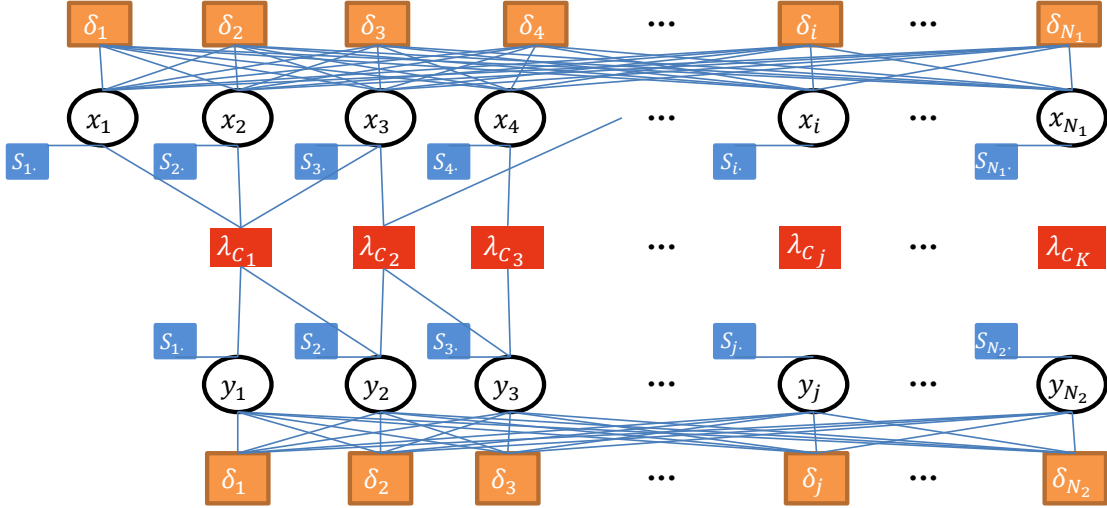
$\delta_1$ $\delta_2$ $\delta_3$ $\delta_4$ … $\delta_i$ … $\delta_{N_1}$

$x_1$ $x_2$ $x_3$ $x_4$ … $x_i$ … $x_{N_1}$

$S_{1.}$ $S_{2.}$ $S_{3.}$ $S_{4.}$ $S_{i.}$ $S_{N_1.}$

$\lambda_{C_1}$ $\lambda_{C_2}$ $\lambda_{C_3}$ … $\lambda_{C_j}$ … $\lambda_{C_K}$

$S_{1.}$ $S_{2.}$ $S_{3.}$ $S_{j.}$ $S_{N_2.}$

$y_1$ $y_2$ $y_3$ … $y_j$ … $y_{N_2}$

$\delta_1$ $\delta_2$ $\delta_3$ … $\delta_j$ … $\delta_{N_2}$